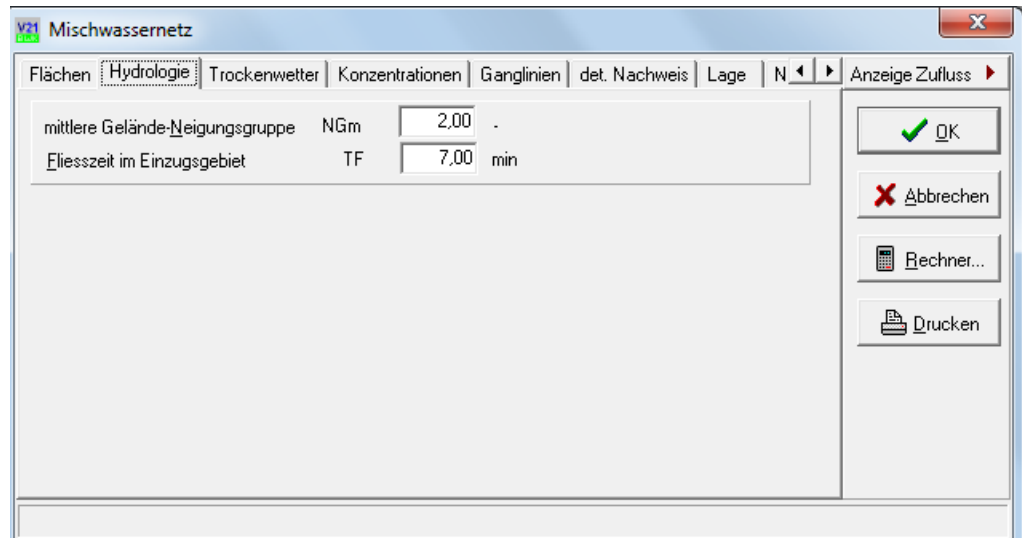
V21 Mischwassernetz

Flächen | Hydrologie | Trockenwetter | Konzentrationen | Ganglinien | det. Nachweis | Lage | N

Anzeige Zufluss

mittlere Gelände-Neigungsgruppe NGm 2,00 -

Fliesszeit im Einzugsgebiet TF 7,00 min

OK

Abbrechen

Rechner...

Drucken